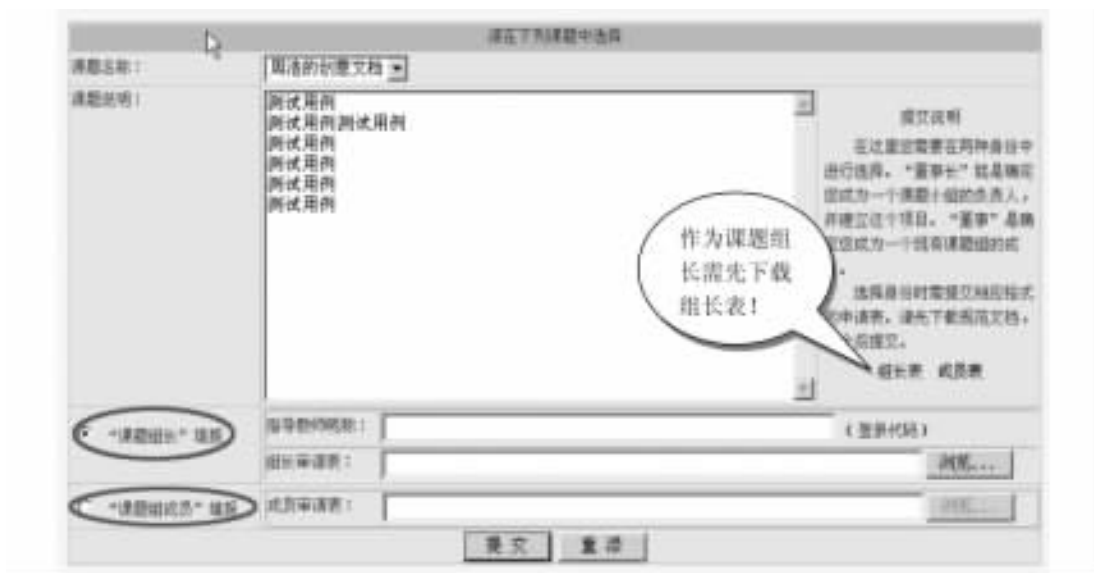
请在下列课题中选择

课题名称：

网络的分层文档

课题说明：

测试用例
测试用例测试用例
测试用例
测试用例
测试用例
测试用例

提交说明

在这里您需要在两种身份中进行选择。"董事长"就是确定您成为一个课题小组的负责人，并建立这个项目。"董事"是确定您成为一个现有课题组的成员。

选择身份时需提交相应格式的申请表。请先下载规范文档，然后提交。

组长表 成员表

作为课题组长需先下载组长表！

"课题组长"身份

指导教师帐号：

（登录代码）

组长申请表：

浏览...

"课题组成员"身份

成员申请表：

浏览...

提交 重 填